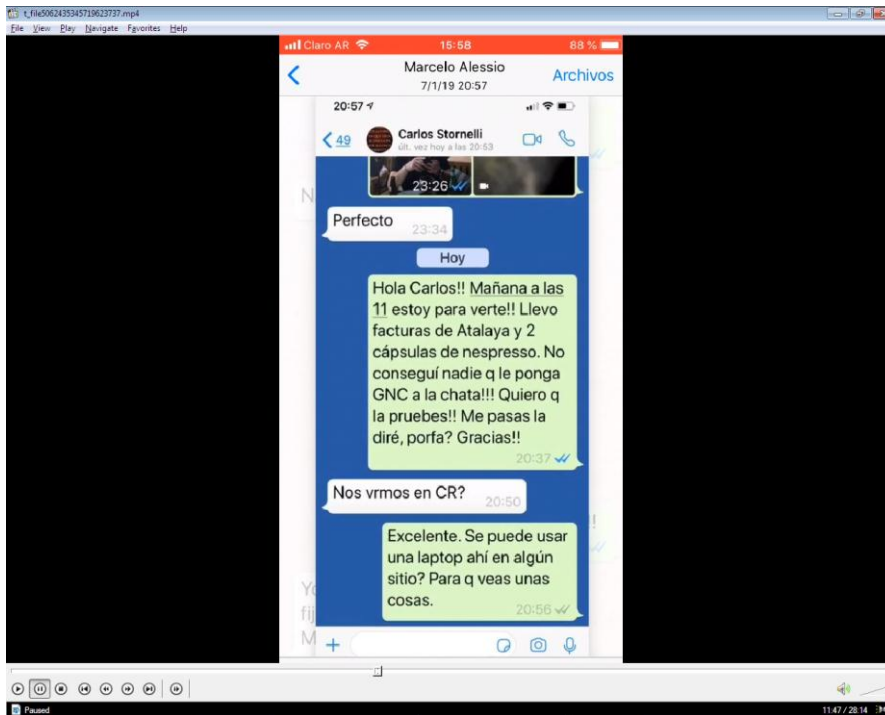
t_file5062435345719623737.mp4
File View Play Navigate Favorites Help

Claro AR 16:58 88 %
Marcelo Alessio
7/1/19 20:57
Archivos

20:57
49
Carlos Stornelli
últ. vez hoy a las 20:53

23:26

Perfecto
23:34

Hoy

Hola Carlos!! Mañana a las 11 estoy para verte!! Llevo facturas de Atalaya y 2 cápsulas de nespresso. No conseguí nadie q le ponga GNC a la chata!!! Quiero q la pruebes!! Me pasas la diré, porfa? Gracias!!
20:37

Nos vrmos en CR?
20:50

Excelente. Se puede usar una laptop ahí en algún sitio? Para q veas unas cosas.
20:56

N
Y
fij
M

Paused
11:47 / 28:14